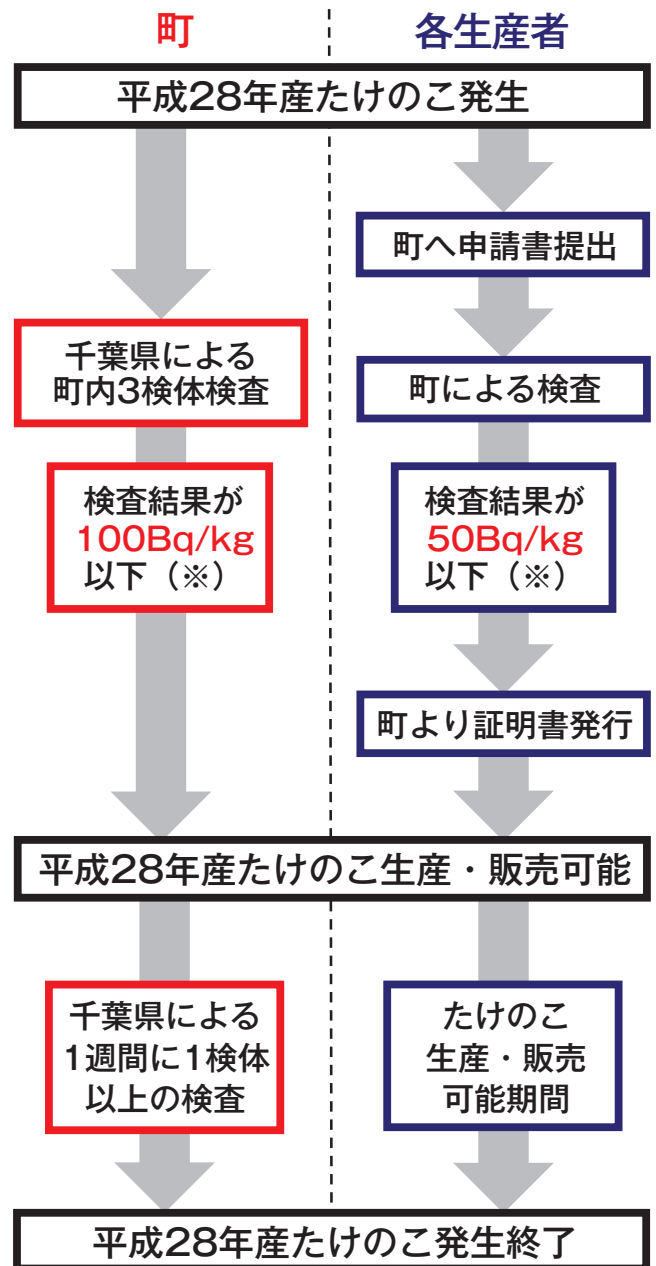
町

各生産者

平成28年産たけのこ発生

町へ申請書提出

千葉県による町内3検体検査

町による検査

検査結果が100Bq/kg以下（※）

検査結果が50Bq/kg以下（※）

町より証明書発行

平成28年産たけのこ生産・販売可能

千葉県による1週間に1検体以上の検査

たけのこ生産・販売可能期間

平成28年産たけのこ発生終了